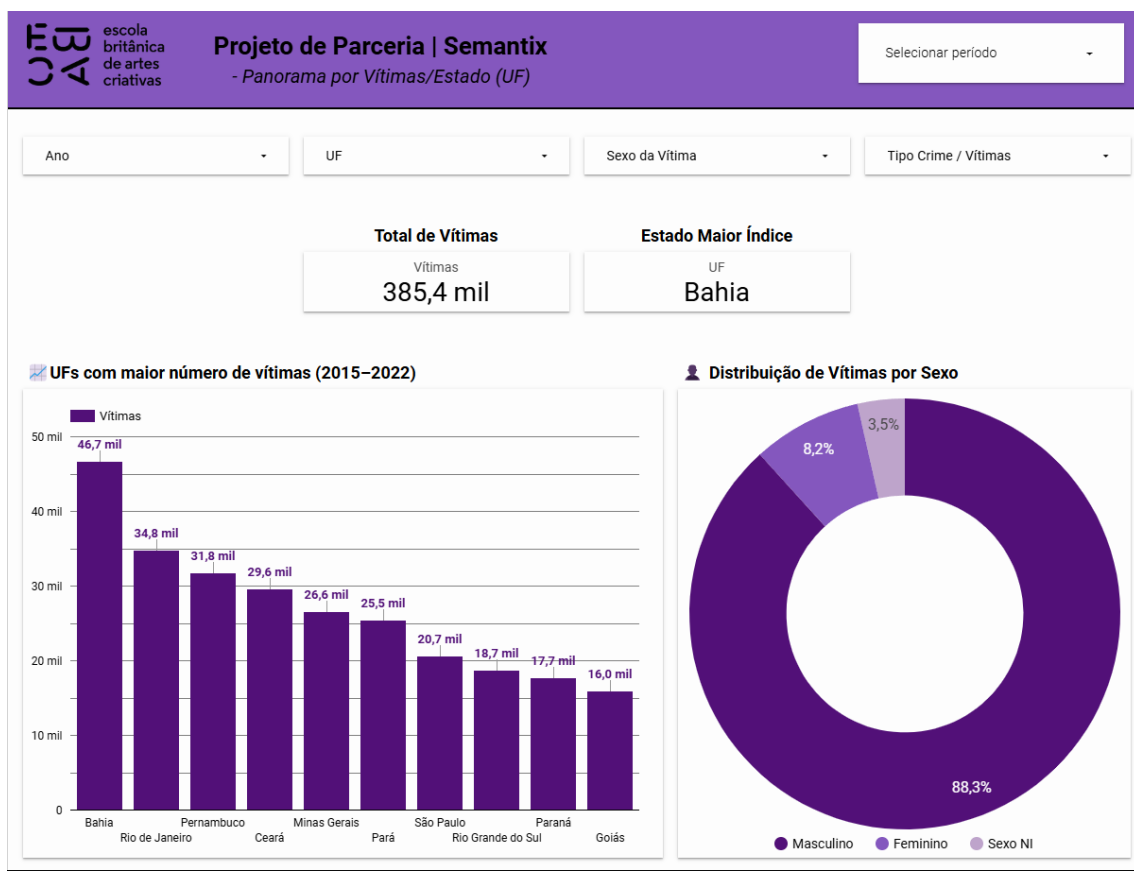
EBAC escola britânica de artes criativas

Projeto de Parceria | Semantix
- Panorama por Vítimas/Estado (UF)

Selecionar período

Ano
UF
Sexo da Vítima
Tipo Crime / Vítimas

Total de Vítimas
Vítimas
385,4 mil

Estado Maior Índice
UF
Bahia

UFs com maior número de vítimas (2015–2022)

Vítimas

50 mil
40 mil
30 mil
20 mil
10 mil
0

46,7 mil
34,8 mil
31,8 mil
29,6 mil
26,6 mil
25,5 mil
20,7 mil
18,7 mil
17,7 mil
16,0 mil

Bahia
Rio de Janeiro
Pernambuco
Ceará
Minas Gerais
Pará
São Paulo
Rio Grande do Sul
Paraná
Goiás

Distribuição de Vítimas por Sexo

3,5%
8,2%
88,3%

Masculino
Feminino
Sexo NI